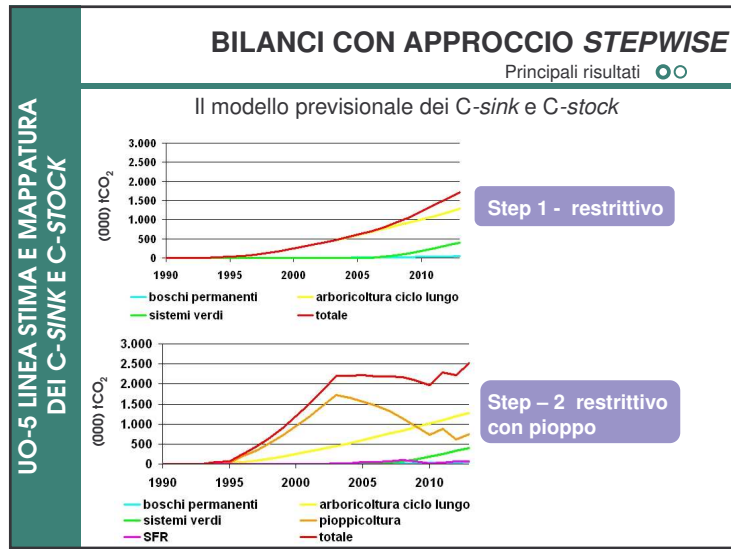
BILANCI CON APPROCCIO *STEPWISE*

Principali risultati

UO-5 LINEA STIMA E MAPPATURA DEI C-*SINK* E C-*STOCK*

Il modello previsionale dei C-*sink* e C-*stock*

(000) $tCO_2$

3.000
2.500
2.000
1.500
1.000
500
0

1990 1995 2000 2005 2010

boschi permanenti
arboricoltura ciclo lungo
sistemi verdi
totale

Step 1 - restrittivo

(000) $tCO_2$

3.000
2.500
2.000
1.500
1.000
500
0

1990 1995 2000 2005 2010

boschi permanenti
arboricoltura ciclo lungo
sistemi verdi
pioppicoltura
SFR
totale

Step – 2 restrittivo con pioppo